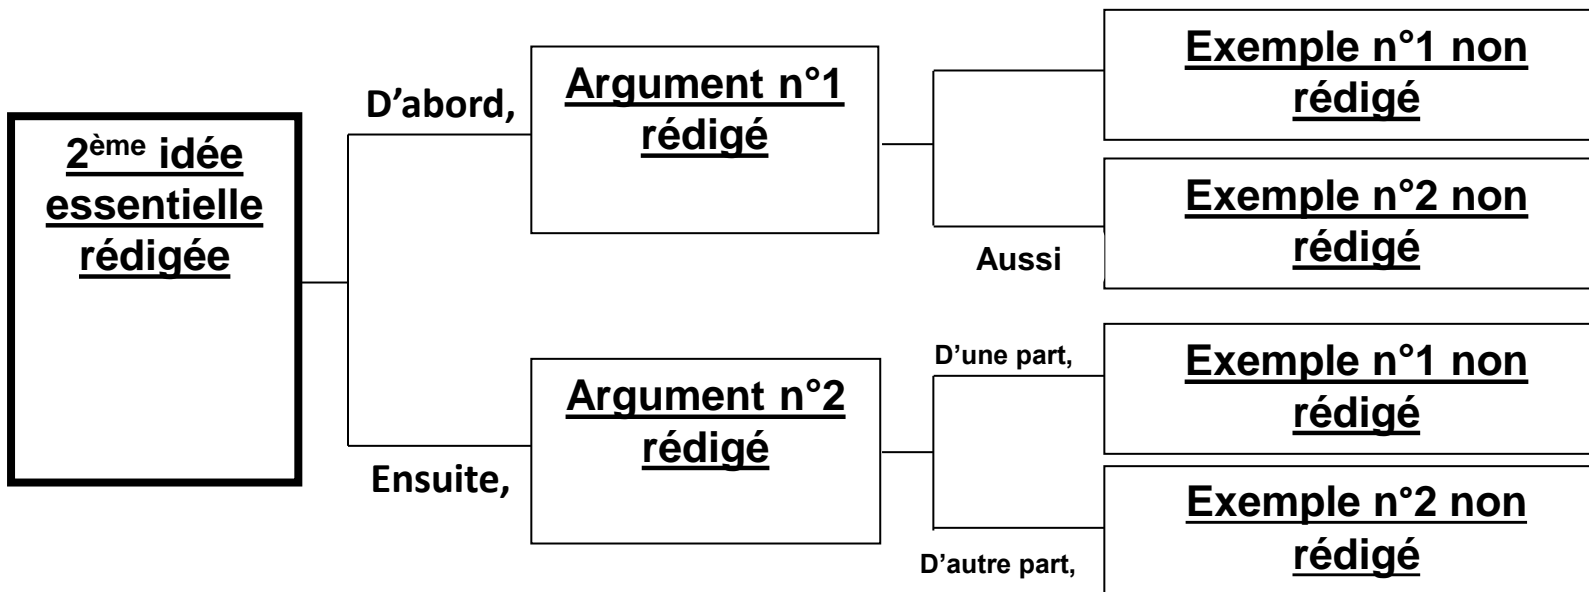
2ème idée essentielle rédigée

D'abord,

Argument n°1 rédigé

Exemple n°1 non rédigé

Aussi

Exemple n°2 non rédigé

Ensuite,

Argument n°2 rédigé

D'une part,

Exemple n°1 non rédigé

D'autre part,

Exemple n°2 non rédigé